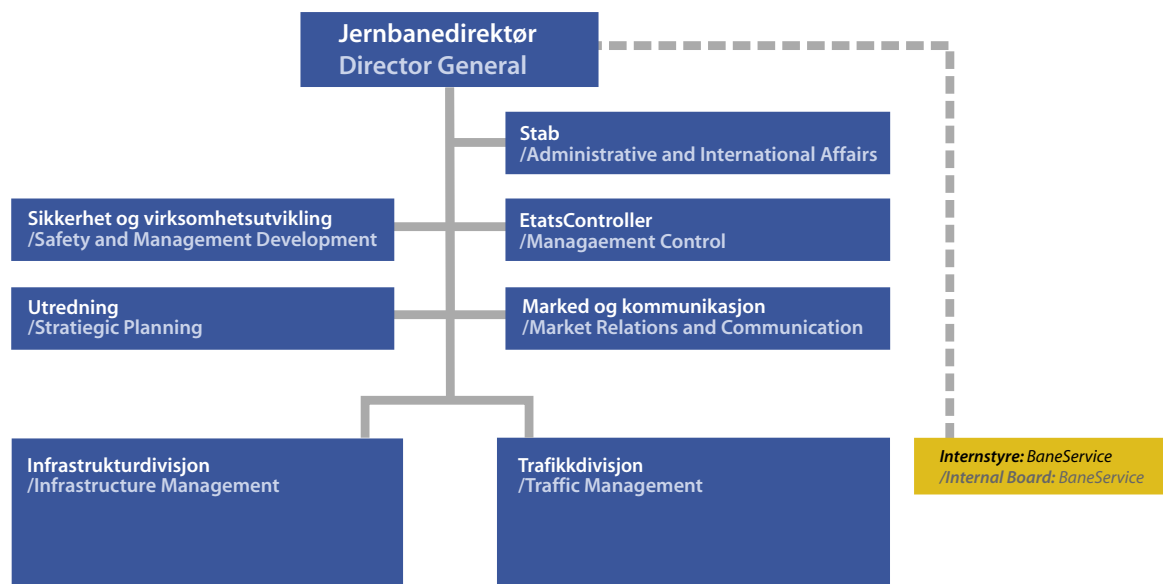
Jernbanedirektør
Director General

Stab
/Administrative and International Affairs

Sikkerhet og virksomhetsutvikling
/Safety and Management Development

EtatsController
/Managaement Control

Utredning
/Stratiegic Planning

Marked og kommunikasjon
/Market Relations and Communication

Infrastrukturdivisjon
/Infrastructure Management

Trafikkdivisjon
/Traffic Management

Internstyre: BaneService
/Internal Board: BaneService